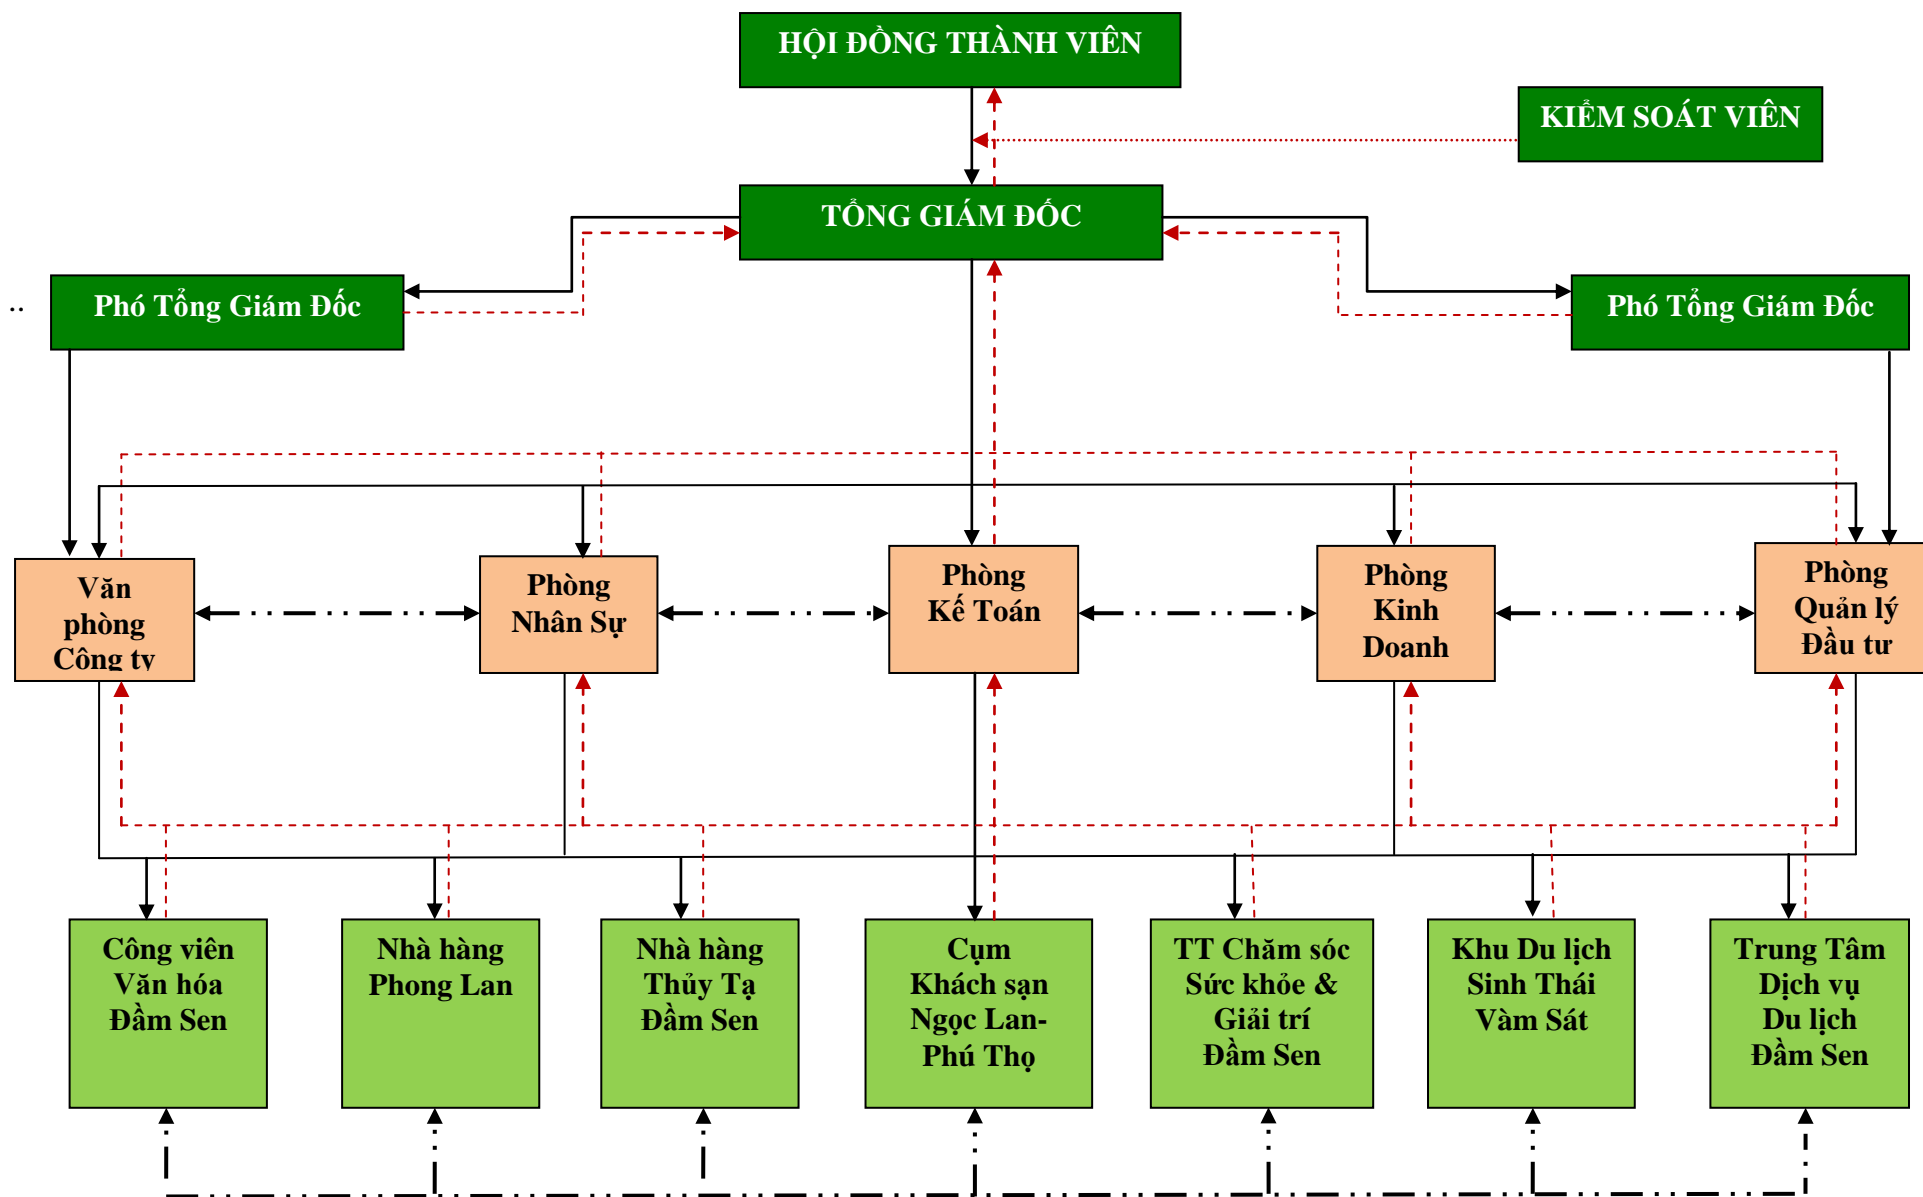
HỘI ĐỒNG THÀNH VIÊN

KIỂM SOÁT VIÊN

TỔNG GIÁM ĐỐC

Phó Tổng Giám Đốc

Phó Tổng Giám Đốc

Văn phòng Công ty

Phòng Nhân Sự

Phòng Kế Toán

Phòng Kinh Doanh

Phòng Quản lý Đầu tư

Công viên Văn hóa Đầm Sen

Nhà hàng Phong Lan

Nhà hàng Thủy Tạ Đầm Sen

Cụm Khách sạn Ngọc Lan-Phú Thọ

TT Chăm sóc Sức khỏe & Giải trí Đầm Sen

Khu Du lịch Sinh Thái Vàm Sát

Trung Tâm Dịch vụ Du lịch Đầm Sen